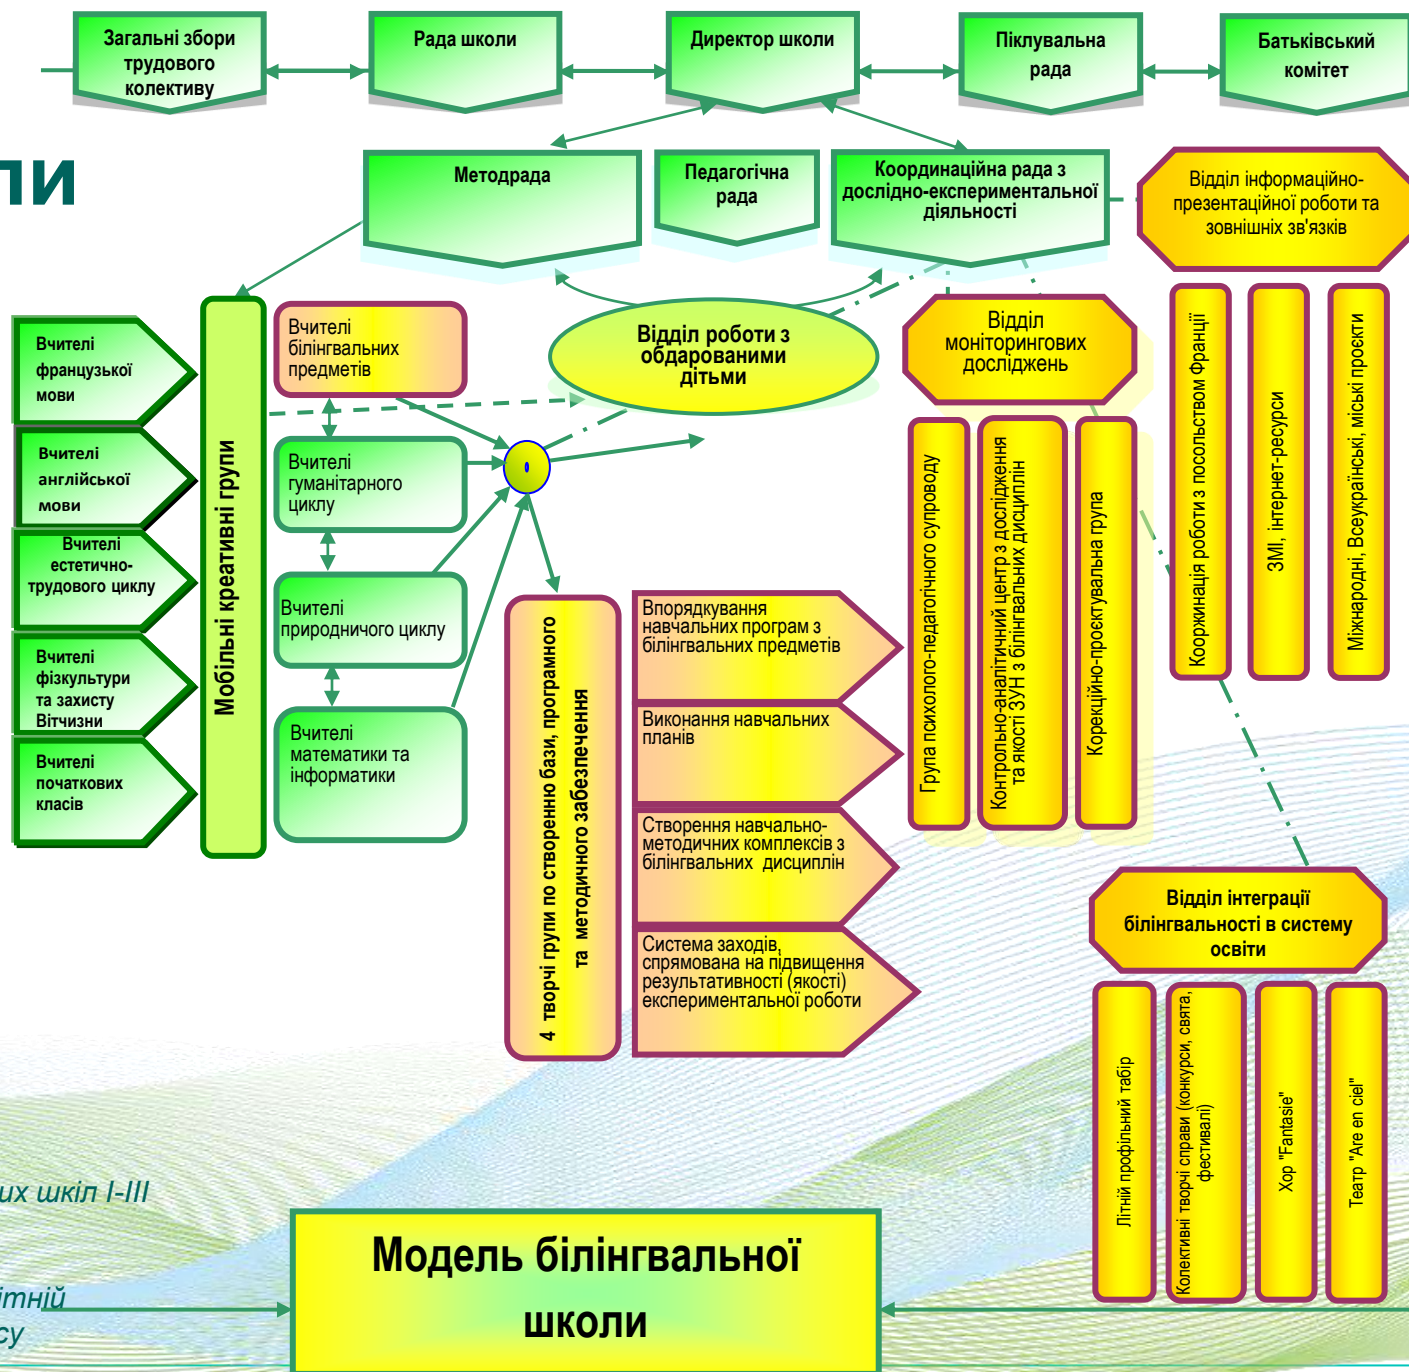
Загальні збори трудового колективу

Рада школи

Директор школи

Піклувальна рада

Батьківський комітет

ли

Методрада

Педагогічна рада

Координаційна рада з дослідно-експериментальної діяльності

Відділ інформаційно-презентаційної роботи та зовнішніх зв'язків

Відділ роботи з обдарованими дітьми

Відділ моніторингових досліджень

Вчителі французької мови

Вчителі англійської мови

Вчителі естетично-трудового циклу

Вчителі фізкультури та захисту Вітчизни

Вчителі початкових класів

Мобільні креативні групи

Вчителі білінгвальних предметів

Вчителі гуманітарного циклу

Вчителі природничого циклу

Вчителі математики та інформатики

4 творчі групи по створенню бази, програмного та методичного забезпечення

Впорядкування навчальних програм з білінгвальних предметів

Виконання навчальних планів

Створення навчально-методичних комплексів з білінгвальних дисциплін

Система заходів, спрямована на підвищення результативності (якості) експериментальної роботи

Група психолого-педагогічного супроводу

Контрольно-аналітичний центр з дослідження та якості ЗУН з білінгвальних дисциплін

Корекційно-проектувальна група

Корлинація роботи з посольством Франції

ЗМІ, інтернет-ресурси

Міжнародні, Всеукраїнські, міські проєкти

Відділ інтеграції білінгвальності в систему освіти

Літній профільний табір

Колективні творчі справи (конкурси, свята, фестивалі)

Хор "Fantasie"

Театр "Are en ciel"

их шкіл I-III

ітній

су

Модель білінгвальної школи